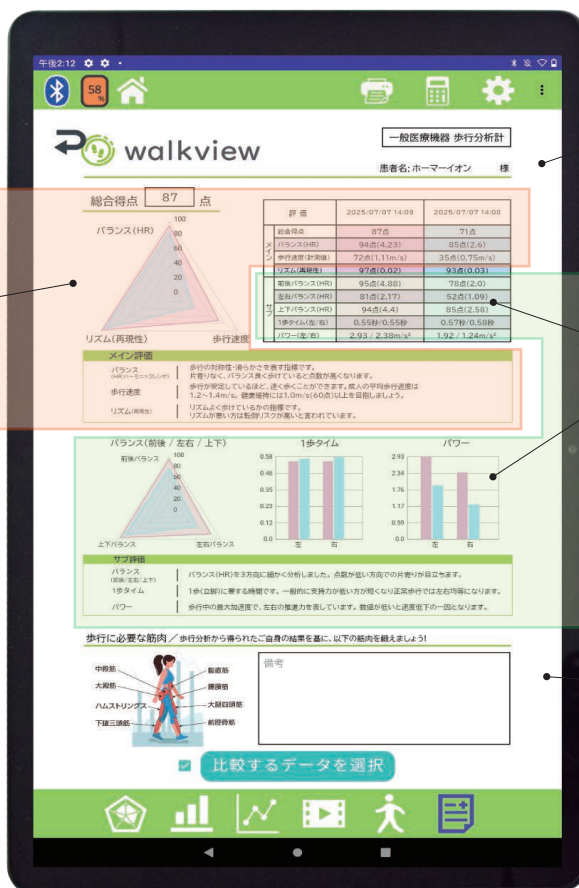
午後2:12

58

walkview

一般医療機器 歩行分析計

患者名: ホーマーイオン 様

総合得点 87 点

100
80
60
40
20
0

バランス(HR)

リズム(再現性)

歩行速度

| 評価 | 2025/07/07 14:09 | 2025/07/07 14:08 |
|---|---|---|
| 総合得点 | 87点 | 71点 |
| バランス(HR) | 94点(4.23) | 85点(2.6) |
| 歩行速度(計測値) | 72点(1.11m/s) | 35点(0.75m/s) |
| リズム(再現性) | 97点(0.02) | 93点(0.03) |
| 前後バランス(HR) | 95点(4.88) | 78点(2.0) |
| 左右バランス(HR) | 81点(2.17) | 52点(1.09) |
| 上下バランス(HR) | 94点(4.4) | 85点(2.58) |
| 1歩タイム(左/右) | 0.55秒/0.55秒 | 0.57秒/0.58秒 |
| パワー(左/右) | 2.93 / 2.38m/s² | 1.92 / 1.24m/s² |

メイン
サブ

メイン評価

バランス (HRハーモニックレシオ) | 歩行の対称性・滑らかさを表す指標です。片寄りなく、バランス良く歩けていると点数が高くなります。
歩行速度 | 歩行が安定しているほど、速く歩くことができます。成人の平均歩行速度は1.2~1.4m/s。健康維持には1.0m/s(60点)以上を目指しましょう。
リズム(再現性) | リズムよく歩けているかの指標です。リズムが悪い方は転倒リスクが高いと言われています。

バランス(前後 / 左右 / 上下)

前後バランス
上下バランス
左右バランス

1歩タイム
0.58
0.46
0.35
0.23
0.12
0.0
左 右

パワー
2.93
2.34
1.76
1.17
0.59
0.0
左 右

サブ評価

バランス (前後/左右/上下) | バランス(HR)を3方向に細かく分析しました。点数が低い方向での片寄りが目立ちます。
1歩タイム | 1歩(立脚)に要する時間です。一般的に支持力が低い方が短くなり正常歩行では左右均等になります。
パワー | 歩行中の最大加速度で、左右の推進力を表しています。数値が低いと速度低下の一因となります。

歩行に必要な筋肉 / 歩行分析から得られたご自身の結果を基に、以下の筋肉を鍛えましょう!

中殿筋
大殿筋
ハムストリングス
下腿三頭筋
腹直筋
腸腰筋
大腿四頭筋
前脛骨筋

備考

比較するデータを選択